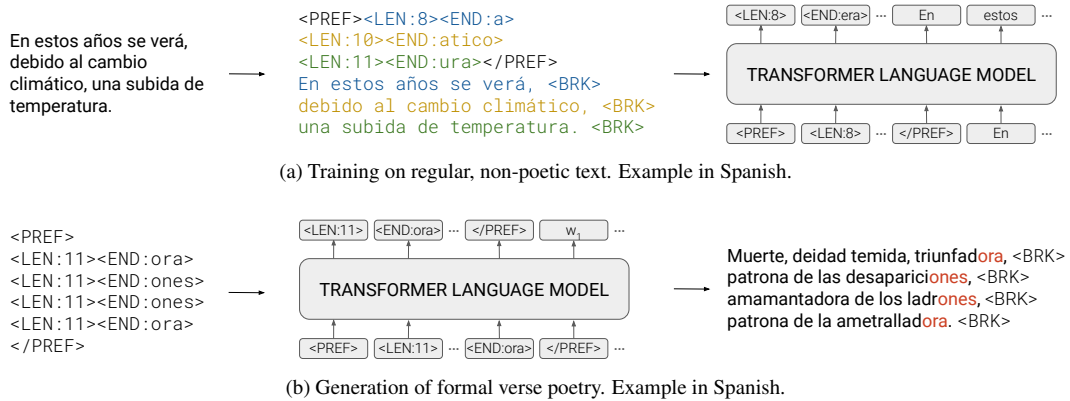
En estos años se verá, debido al cambio climático, una subida de temperatura.

<PREF><LEN:8><END:a>
<LEN:10><END:atico>
<LEN:11><END:ura></PREF>
En estos años se verá, <BRK>
debido al cambio climático, <BRK>
una subida de temperatura. <BRK>

<LEN:8> <END:era> ··· En estos ···

TRANSFORMER LANGUAGE MODEL

<PREF> <LEN:8> ··· </PREF> En ···

(a) Training on regular, non-poetic text. Example in Spanish.

<PREF>
<LEN:11><END:ora>
<LEN:11><END:ones>
<LEN:11><END:ones>
<LEN:11><END:ora>
</PREF>

<LEN:11> <END:ora> ··· </PREF> $w_1$ ···

TRANSFORMER LANGUAGE MODEL

<PREF> <LEN:11> ··· <END:ora> </PREF> ···

Muerte, deidad temida, triunfadora, <BRK>
patrona de las desapariciones, <BRK>
amamantadora de los ladrones, <BRK>
patrona de la ametralladora. <BRK>

(b) Generation of formal verse poetry. Example in Spanish.